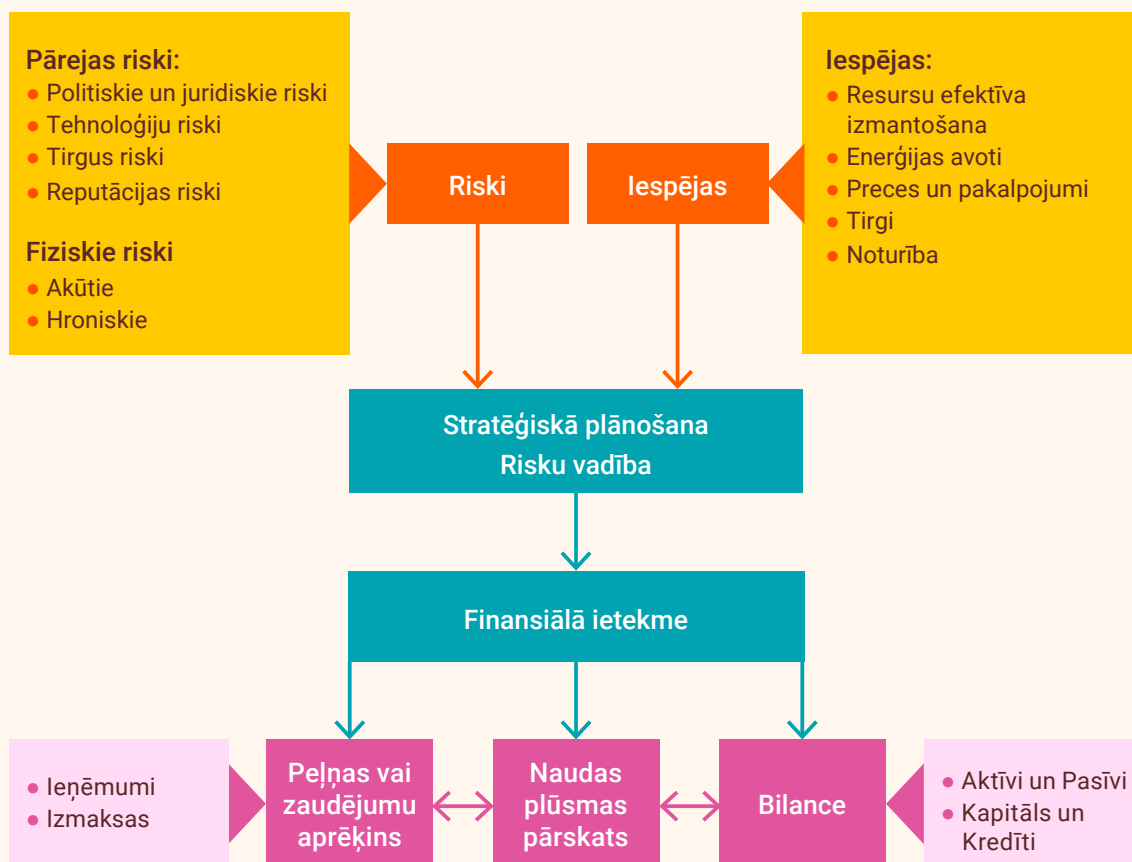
Pārejas riski:
- Politiskie un juridiskie riski
- Tehnoloģiju riski
- Tirgus riski
- Reputācijas riski

Fiziskie riski
- Akūtie
- Hroniskie

Riski

Iespējas

Iespējas:
- Resursu efektīva izmantošana
- Enerģijas avoti
- Preces un pakalpojumi
- Tirgi
- Noturība

Stratēģiskā plānošana
Risku vadība

Finansiālā ietekme

- Ieņēmumi
- Izmaksas

Peļņas vai zaudējumu aprēķins

Naudas plūsmas pārskats

Bilance

- Aktīvi un Pasīvi
- Kapitāls un Kredīti